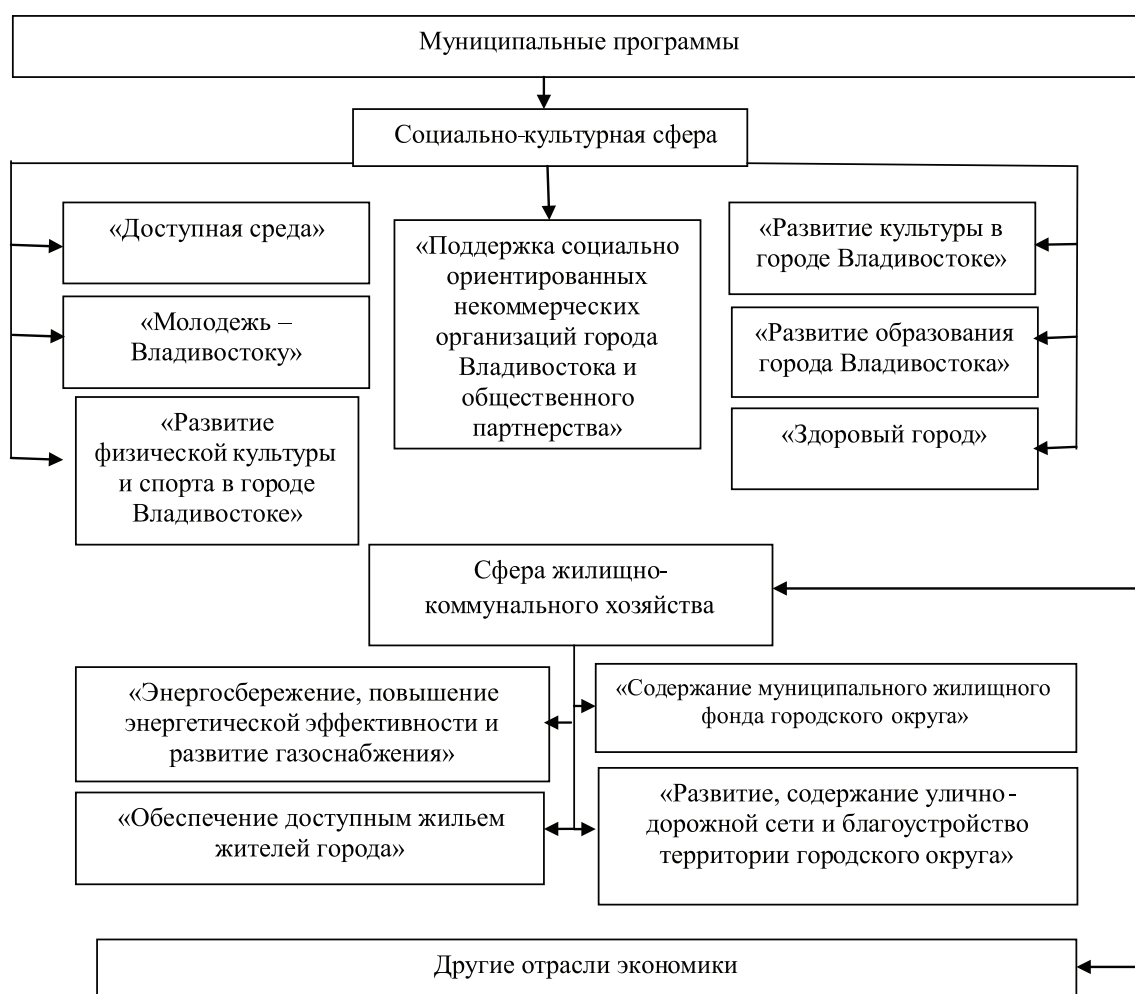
Муниципальные программы

Социально-культурная сфера

«Доступная среда»

«Молодежь – Владивостоку»

«Развитие физической культуры и спорта в городе Владивостоке»

«Поддержка социально ориентированных некоммерческих организаций города Владивостока и общественного партнерства»

«Развитие культуры в городе Владивостоке»

«Развитие образования города Владивостока»

«Здоровый город»

Сфера жилищно-коммунального хозяйства

«Энергосбережение, повышение энергетической эффективности и развитие газоснабжения»

«Обеспечение доступным жильем жителей города»

«Содержание муниципального жилищного фонда городского округа»

«Развитие, содержание улично-дорожной сети и благоустройство территории городского округа»

Другие отрасли экономики